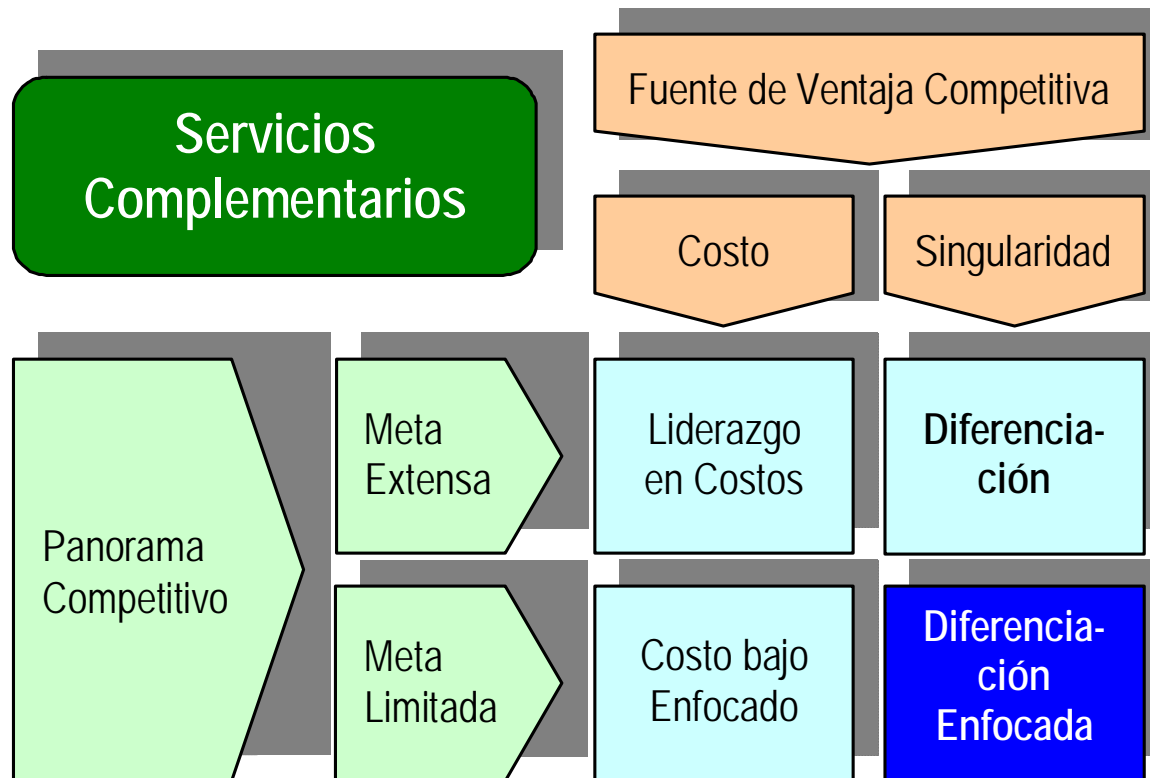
Servicios Complementarios

Fuente de Ventaja Competitiva

Costo

Singularidad

Panorama Competitivo

Meta Extensa

Liderazgo en Costos

Diferenciación

Meta Limitada

Costo bajo Enfocado

Diferenciación Enfocada